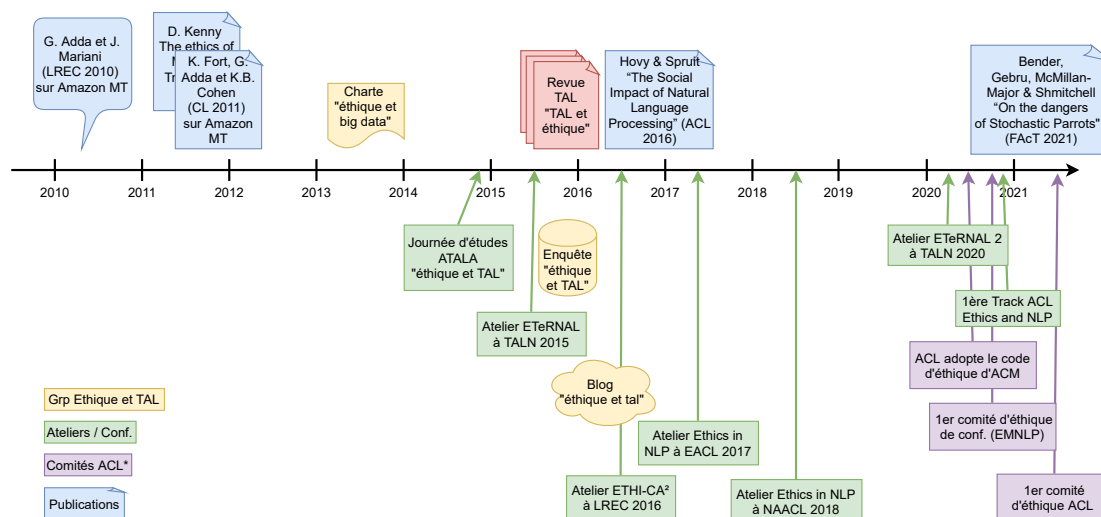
G. Adda et J. Mariani (LREC 2010) sur Amazon MT

D. Kenny The ethics of M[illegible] Tr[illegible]

K. Fort, G. Adda et K.B. Cohen (CL 2011) sur Amazon MT

Charte "éthique et big data"

Revue TAL "TAL et éthique"

Hovy & Spruit "The Social Impact of Natural Language Processing" (ACL 2016)

Bender, Gebru, McMillan-Major & Shmitchell "On the dangers of Stochastic Parrots" (FAcT 2021)

2010 2011 2012 2013 2014 2015 2016 2017 2018 2019 2020 2021

Journée d'études ATALA "éthique et TAL"

Enquête "éthique et TAL"

Atelier ETeRNAL à TALN 2015

Blog "éthique et tal"

Atelier ETHI-CA² à LREC 2016

Atelier Ethics in NLP à EACL 2017

Atelier Ethics in NLP à NAACL 2018

Atelier ETeRNAL 2 à TALN 2020

1ère Track ACL Ethics and NLP

ACL adopte le code d'éthique d'ACM

1er comité d'éthique de conf. (EMNLP)

1er comité d'éthique ACL

Grp Ethique et TAL

Ateliers / Conf.

Comités ACL*

Publications